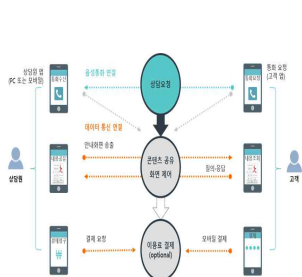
상담원 앱
(PC 또는 모바일)

음성통화 연결

상담요청

통화 요청
(고객 앱)

데이터 통신 연결

안내화면 송출

콘텐츠 공유
화면 제어

질의·응답

상담원

고객

결제 요청

이용료 결제
(optional)

모바일 결제